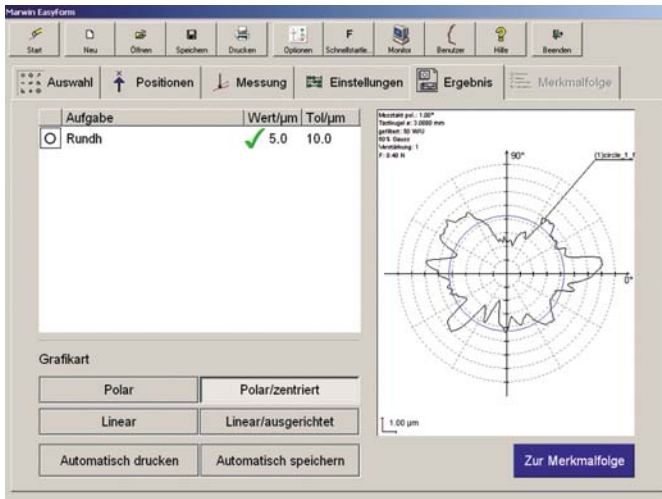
Marwin EasyForm

Start
Neu
Öffnen
Speichern
Drucken
Optionen
Schnellstarte...
Monitor
Benutzer
Hilfe
Beenden

Auswahl
Positionen
Messung
Einstellungen
Ergebnis
Merkmalfolge

| | Aufgabe | Wert/µm | Tol/µm |
|---|---|---|---|
| O | Rundh | ✓ 5.0 | 10.0 |

Maßstab pol.: 1.00°
Tastkugel ø: 3.0000 mm
gefiltert: 50 W/U
50% Gauss
Verstärkung: 1
F: 0.40 N

90°
0°
(1)circle_1_f

1.00 µm

Grafikart

Polar
Polar/zentriert
Linear
Linear/ausgerichtet
Automatisch drucken
Automatisch speichern

Zur Merkmalfolge